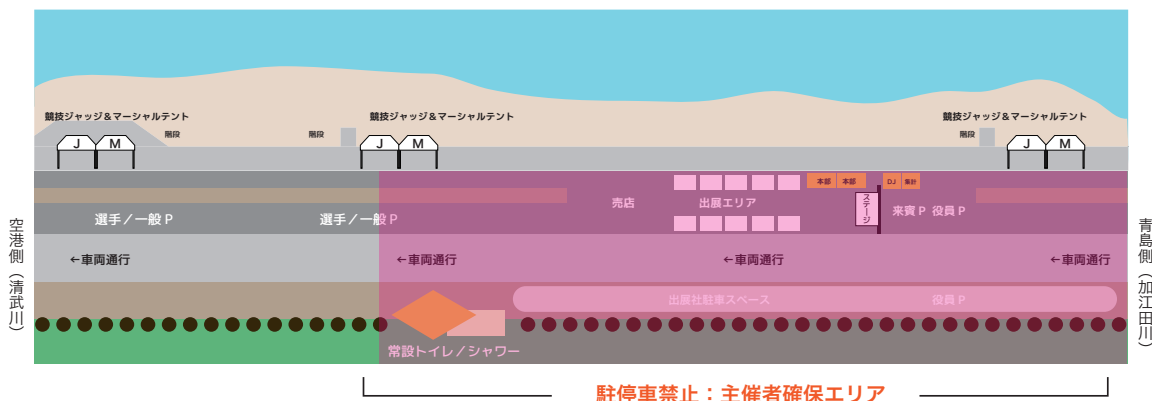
競技ジャッジ＆マーシャルテント
階段
階段
J M
競技ジャッジ＆マーシャルテント
J M
競技ジャッジ＆マーシャルテント
階段
J M

本部 本部 DJ 集計
売店 出展エリア
ステージ
来賓Ｐ 役員Ｐ
選手／一般Ｐ
選手／一般Ｐ

空港側（清武川）
←車両通行
←車両通行
←車両通行
←車両通行
青島側（加江田川）

出展社駐車スペース
役員Ｐ
常設トイレ／シャワー

駐停車禁止：主催者確保エリア